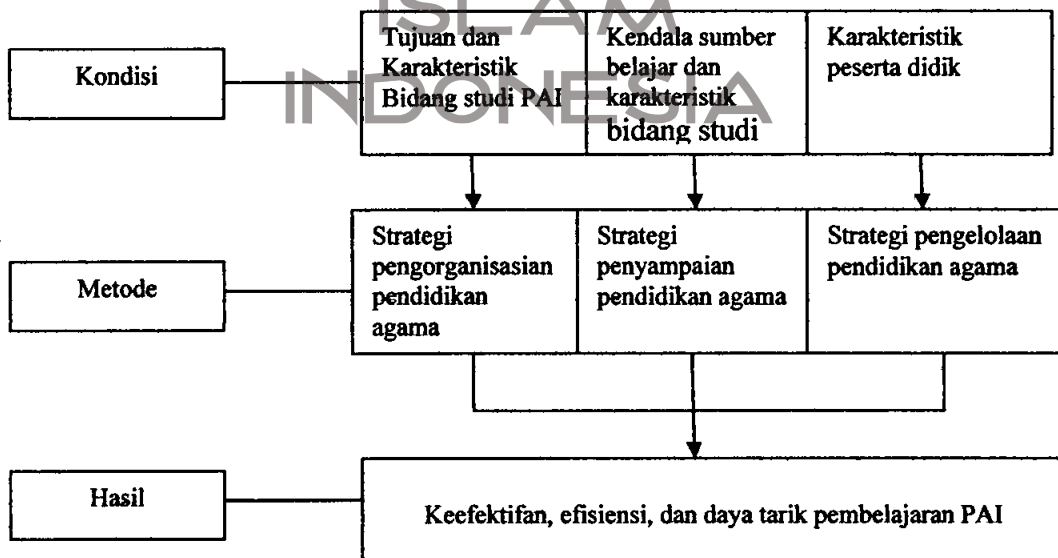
ISLAM INDONESIA

Kondisi

Tujuan dan Karakteristik Bidang studi PAI

Kendala sumber belajar dan karakteristik bidang studi

Karakteristik peserta didik

Metode

Strategi pengorganisasian pendidikan agama

Strategi penyampaian pendidikan agama

Strategi pengelolaan pendidikan agama

Hasil

Keefektifan, efisiensi, dan daya tarik pembelajaran PAI